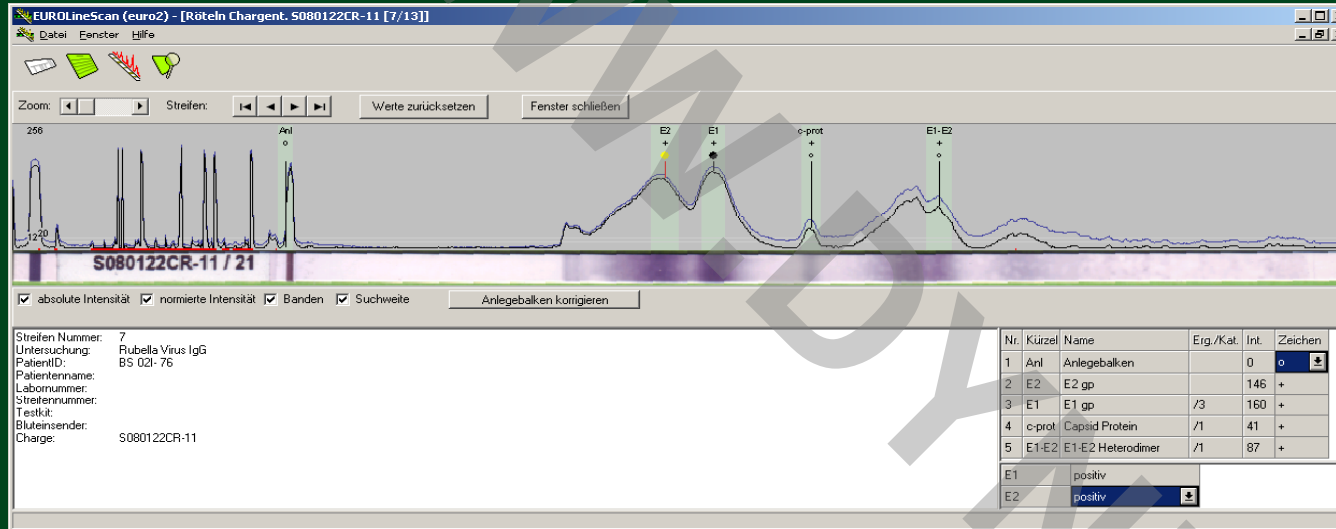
EUROLineScan (euro2) - [Röteln Chargent. S080122CR-11 [7/13]]

Datei Fenster Hilfe

Zoom: Streifen: Werte zurücksetzen Fenster schließen

256

Anl

E2

E1

c-prot

E1-E2

120

S080122CR-11 / 21

absolute Intensität normierte Intensität Banden Suchweite Anlegebalken korrigieren

Streifen Nummer: 7
Untersuchung: Rubella Virus IgG
PatientID: BS 02I- 76
Patientenname:
Labornummer:
Streifennummer:
Testkit:
Bluteinsender:
Charge: S080122CR-11

| Nr. | Kürzel | Name | Erg./Kat. | Int. | Zeichen |
|---|---|---|---|---|---|
| 1 | Anl | Anlegebalken | | 0 | o |
| 2 | E2 | E2 gp | | 146 | + |
| 3 | E1 | E1 gp | /3 | 160 | + |
| 4 | c-prot | Capsid Protein | /1 | 41 | + |
| 5 | E1-E2 | E1-E2 Heterodimer | /1 | 87 | + |

| E1 | positiv |
|---|---|
| E2 | positiv |